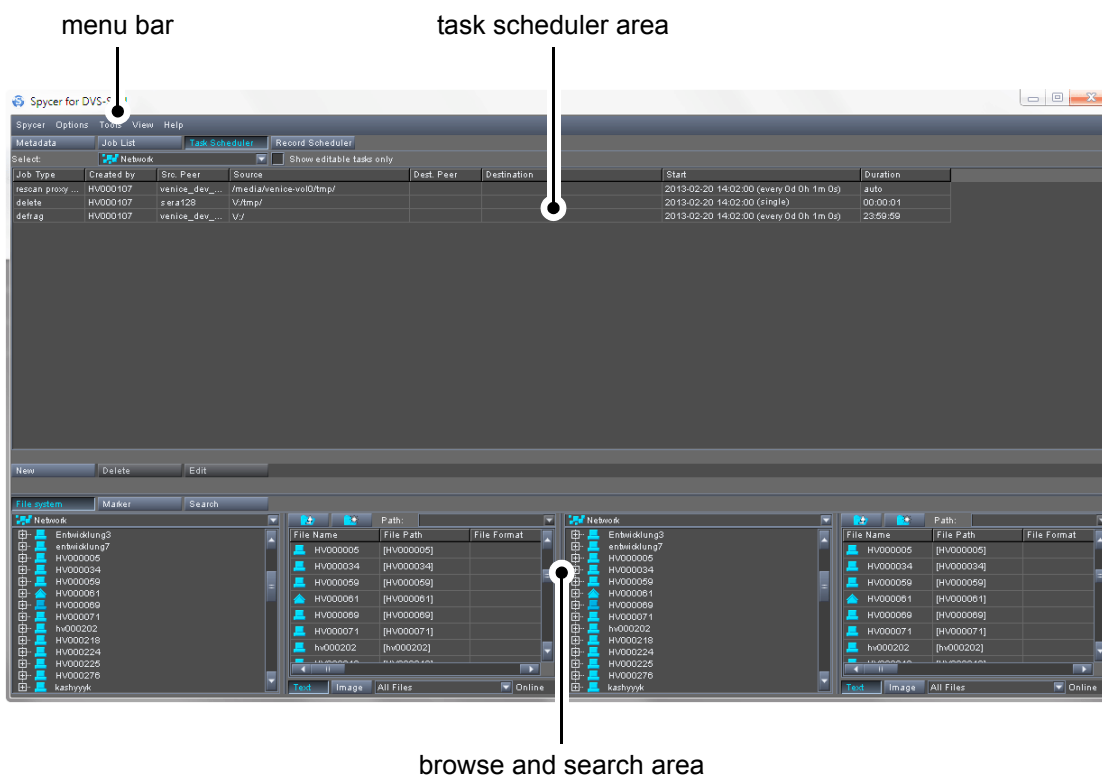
menu bar

task scheduler area

Spycer for DVS-S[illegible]

Spycer Options Tools View Help

Metadata | Job List | Task Scheduler | Record Scheduler

Select: Network | Show editable tasks only

| Job Type | Created by | Src. Peer | Source | Dest. Peer | Destination | Start | Duration |
|---|---|---|---|---|---|---|---|
| rescan proxy ... | HV000107 | venice_dev_... | /media/venice-vol0/tmp/ | | | 2013-02-20 14:02:00 (every 0d 0h 1m 0s) | auto |
| delete | HV000107 | sera128 | V:/tmp/ | | | 2013-02-20 14:02:00 (single) | 00:00:01 |
| defrag | HV000107 | venice_dev_... | V:/ | | | 2013-02-20 14:02:00 (every 0d 0h 1m 0s) | 23:59:59 |

New | Delete | Edit

File system | Marker | Search

Network

Entwicklung3
entwicklung7
HV000005
HV000034
HV000059
HV000061
HV000069
HV000071
hv000202
HV000218
HV000224
HV000225
HV000276
kashyyyk

Path:

| File Name | File Path | File Format |
|---|---|---|
| HV000005 | [HV000005] | |
| HV000034 | [HV000034] | |
| HV000059 | [HV000059] | |
| HV000061 | [HV000061] | |
| HV000069 | [HV000069] | |
| HV000071 | [HV000071] | |
| hv000202 | [hv000202] | |

Text | Image | All Files | Online

Network

Entwicklung3
entwicklung7
HV000005
HV000034
HV000059
HV000061
HV000069
HV000071
hv000202
HV000218
HV000224
HV000225
HV000276
kashyyyk

Path:

| File Name | File Path | File Format |
|---|---|---|
| HV000005 | [HV000005] | |
| HV000034 | [HV000034] | |
| HV000059 | [HV000059] | |
| HV000061 | [HV000061] | |
| HV000069 | [HV000069] | |
| HV000071 | [HV000071] | |
| hv000202 | [hv000202] | |

Text | Image | All Files | Online

browse and search area